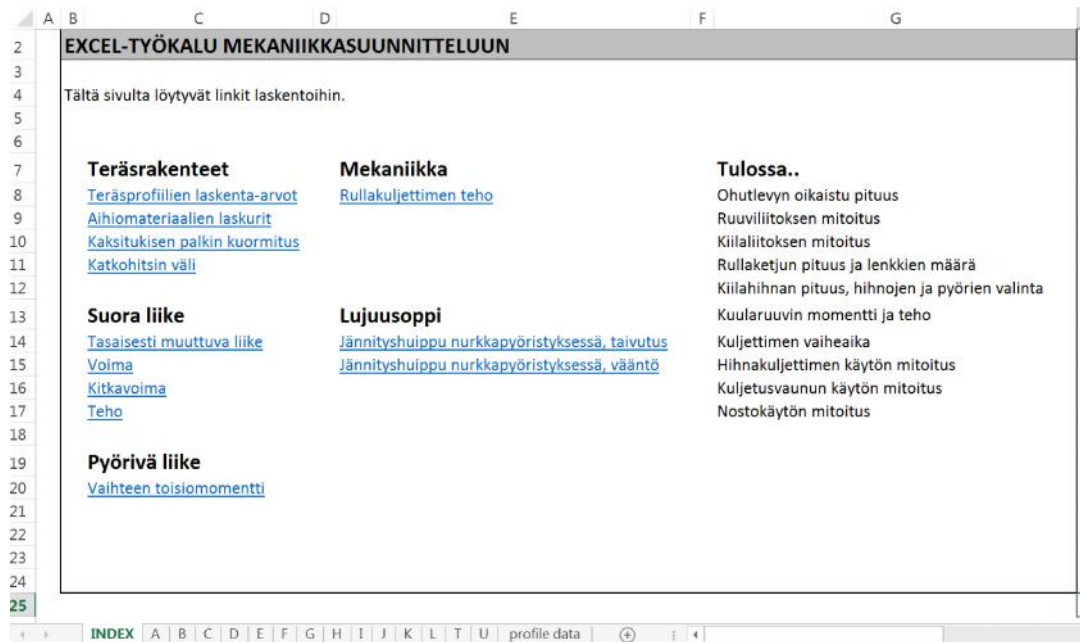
| | A | B | C | D | E | F | G |
|---|---|---|---|---|---|---|---|
| 2 | | EXCEL-TYÖKALU MEKANIIKKASUUNNITTELUUN | | | | | |
| 3 | | | | | | | |
| 4 | | Tältä sivulta löytyvät linkit laskentoihin. | | | | | |
| 5 | | | | | | | |
| 6 | | | | | | | |
| 7 | | | Teräsrakenteet | Mekaniikka | | | Tulossa.. |
| 8 | | | Teräsprofiilien laskenta-arvot | Rullakuljettimen teho | | | Ohutlevyn oikaistu pituus |
| 9 | | | Aihiomateriaalien laskurit | | | | Ruuviliitoksen mitoitus |
| 10 | | | Kaksitukisen palkin kuormitus | | | | Kiilaliitoksen mitoitus |
| 11 | | | Katkohitsin väli | | | | Rullaketjun pituus ja lenkkien määrä |
| 12 | | | | | | | Kiilahihnan pituus, hihnojen ja pyörien valinta |
| 13 | | | Suora liike | Lujuusoppi | | | Kuularuuvin momentti ja teho |
| 14 | | | Tasaisesti muuttuva liike | Jännityshuippu nurkkapyöristyksessä, taivutus | | | Kuljettimen vaiheaika |
| 15 | | | Voima | Jännityshuippu nurkkapyöristyksessä, vääntö | | | Hihnakuljettimen käytön mitoitus |
| 16 | | | Kitkavoima | | | | Kuljetusvaunun käytön mitoitus |
| 17 | | | Teho | | | | Nostokäytön mitoitus |
| 18 | | | | | | | |
| 19 | | | Pyörivä liike | | | | |
| 20 | | | Vaihteen toisiomomentti | | | | |
| 21 | | | | | | | |
| 22 | | | | | | | |
| 23 | | | | | | | |
| 24 | | | | | | | |
| 25 | | | | | | | |

INDEX | A | B | C | D | E | F | G | H | I | J | K | L | T | U | profile data | +